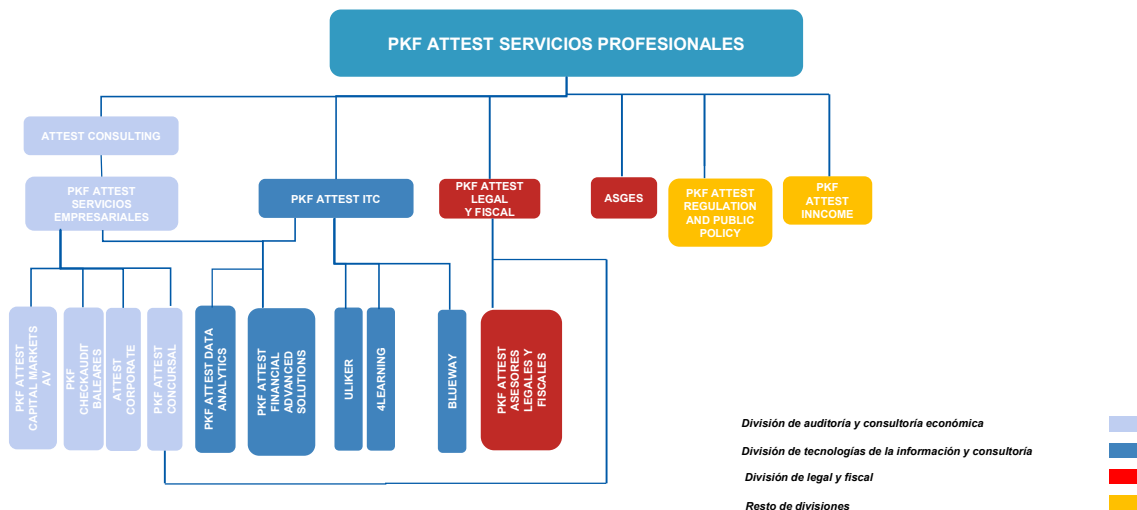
PKF ATTEST SERVICIOS PROFESIONALES

ATTEST CONSULTING

PKF ATTEST SERVICIOS EMPRESARIALES

PKF ATTEST ITC

PKF ATTEST LEGAL Y FISCAL

ASGES

PKF ATTEST REGULATION AND PUBLIC POLICY

PKF ATTEST INNCOME

PKF ATTEST CAPITAL MARKETS AV

PKF CHECKAUDIT BALEARES

ATTEST CORPORATE

PKF ATTEST CONCURSAL

PKF ATTEST DATA ANALYTICS

PKF ATTEST FINANCIAL ADVANCED SOLUTIONS

ULIKER

4LEARNING

BLUEWAY

PKF ATTEST ASESORES LEGALES Y FISCALES

División de auditoría y consultoría económica

División de tecnologías de la información y consultoría

División de legal y fiscal

Resto de divisiones